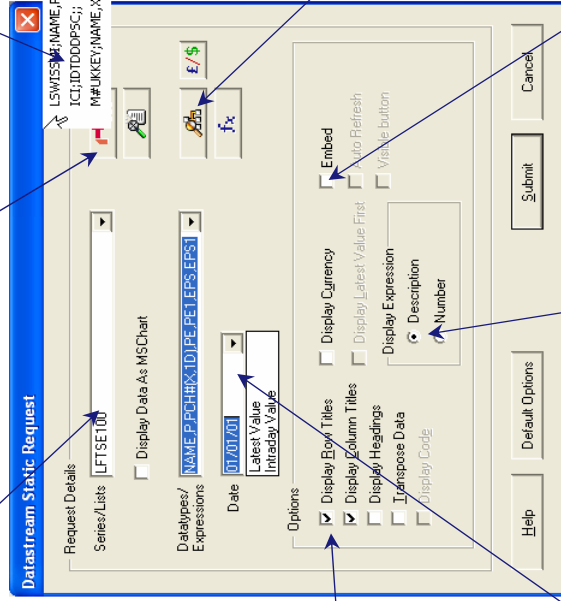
Datastream Static Request

Request Details

Series/Lists

LFTSE100

Display Data As MSChart

Datatypes/ Expressions

NAME,P,PCH#(X,1D),PE,PE1,EPS,EPS1

Date

01/01/01

Latest Value

Intraday Value

Options

Display Row Titles

Display Column Titles

Display Headings

Transpose Data

Display Code

Display Currency

Display Latest Value First

Display Expression

Description

Number

Embed

Auto Refresh

Visible button

LSWISSM;NAME,F

ICI;IDTDDPSC;;

M#UKKEY;NAME,X

£/$

fx

Help

Default Options

Submit

Cancel